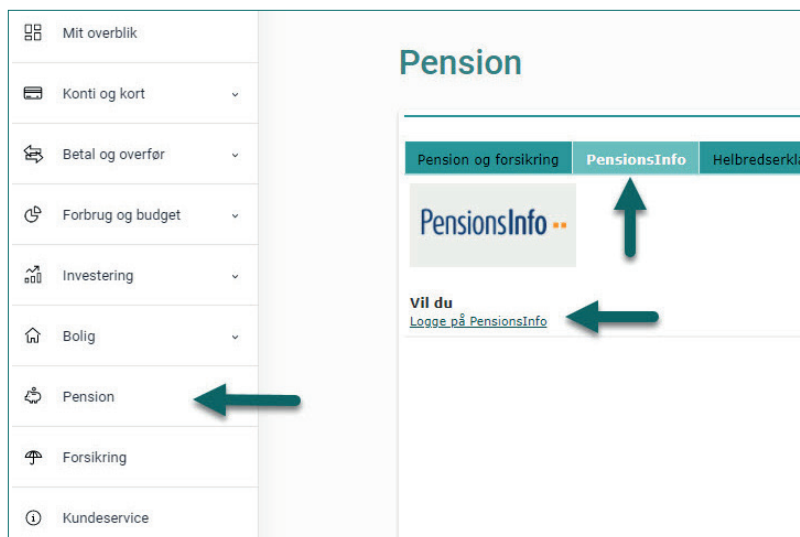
Mit overblik

Konti og kort

Betal og overfør

Forbrug og budget

Investering

Bolig

Pension

Forsikring

Kundeservice

Pension

Pension og forsikring | PensionsInfo | Helbredserkl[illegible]

PensionsInfo

Vil du

Logge på PensionsInfo